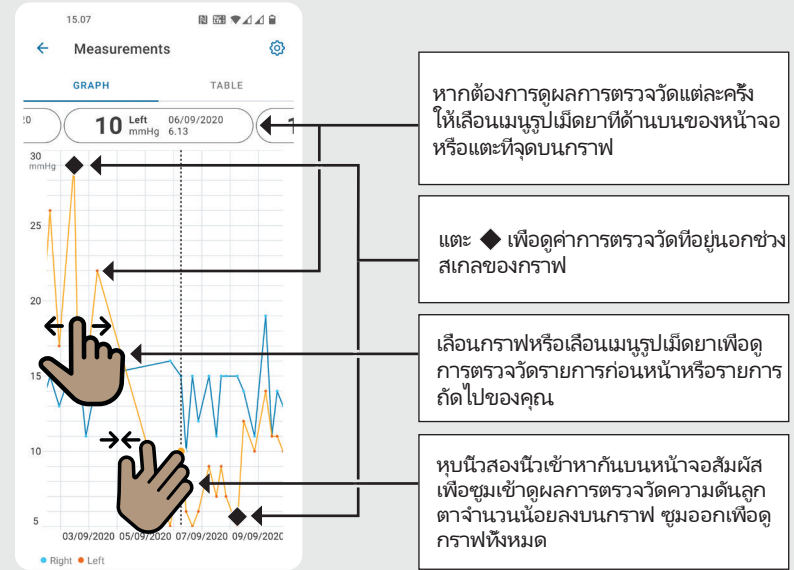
15.07

Measurements

GRAPH

TABLE

20

10 Left mmHg

06/09/2020 6.13

1

30 mmHg

25

20

15

10

5

03/09/2020

05/09/2020

07/09/2020

09/09/2020

Right Left

หากต้องการดูผลการตรวจวัดแต่ละครั้ง ให้เลือนเมนูรูปเม็ดยาที่ด้านบนของหน้าจอ หรือแตะที่จุดบนกราฟ

แตะ ◆ เพื่อดูค่าการตรวจวัดที่อยู่นอกช่วงสเกลของกราฟ

เลื่อนกราฟหรือเลื่อนเมนูรูปเม็ดยาเพื่อดูการตรวจวัดรายการก่อนหน้าหรือรายการถัดไปของคุณ

หุบนิ้วสองนิ้วเข้าหากันบนหน้าจอสัมผัส เพื่อซูมเข้าดูผลการตรวจวัดความดันลูกตาจำนวนน้อยลงบนกราฟ ซูมออกเพื่อดูกราฟทั้งหมด